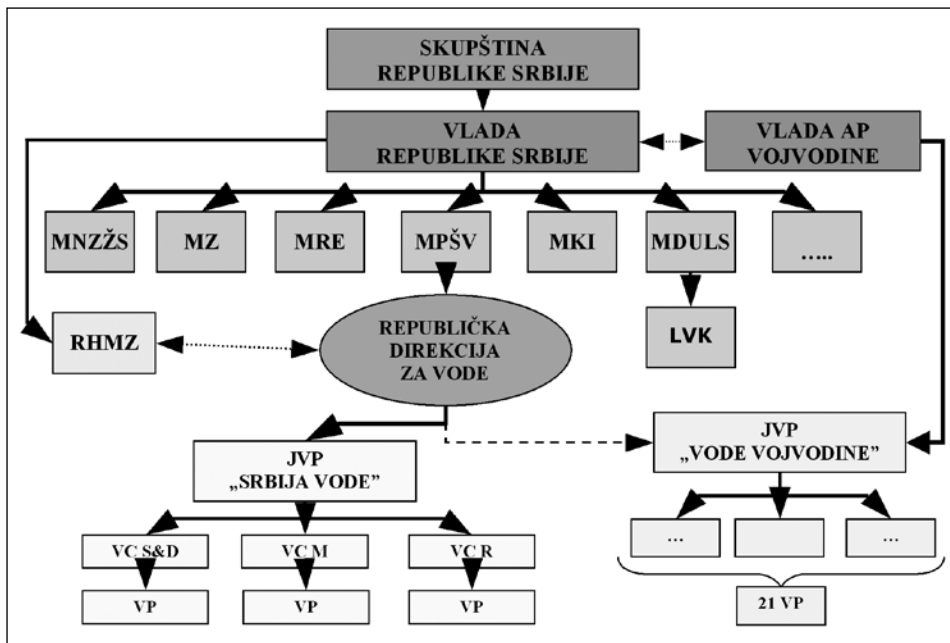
SKUPŠTINA REPUBLIKE SRBIJE

VLADA REPUBLIKE SRBIJE

VLADA AP VOJVODINE

MNZŽS

MZ

MRE

MPŠV

MKI

MDULS

.....

RHMZ

REPUBLIČKA DIREKCIJA ZA VODE

LVK

JVP „SRBIJA VODE"

JVP „VODE VOJVODINE"

VC S&D

VC M

VC R

VP

VP

VP

...

...

21 VP